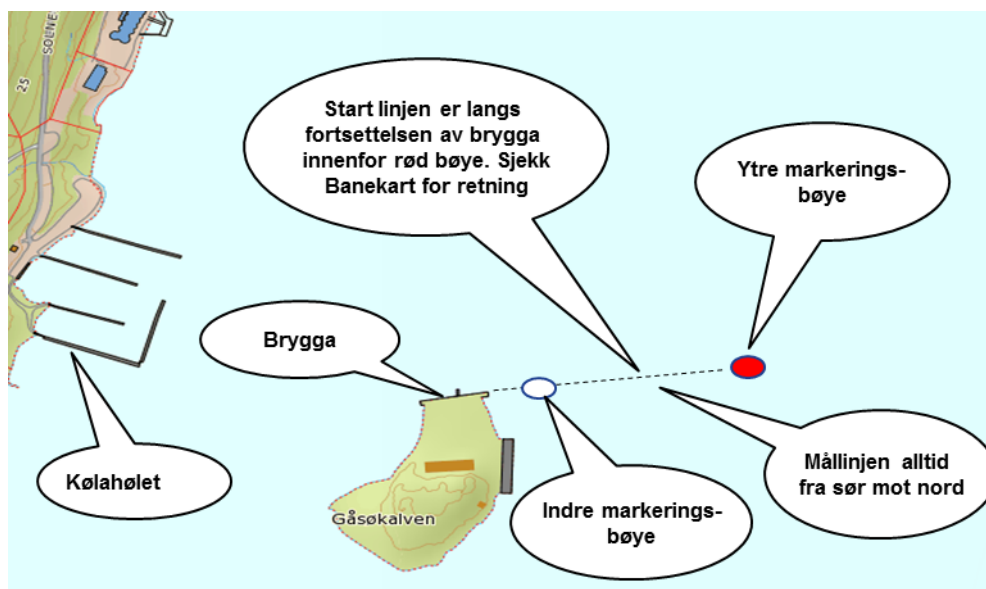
25

SOLNE

Start linjen er langs fortsettelsen av brygga innenfor rød bøye. Sjekk Banekart for retning

Ytre markeringsbøye

Brygga

Kølahølet

Gåsøkalven

Indre markeringsbøye

Mållinjen alltid fra sør mot nord